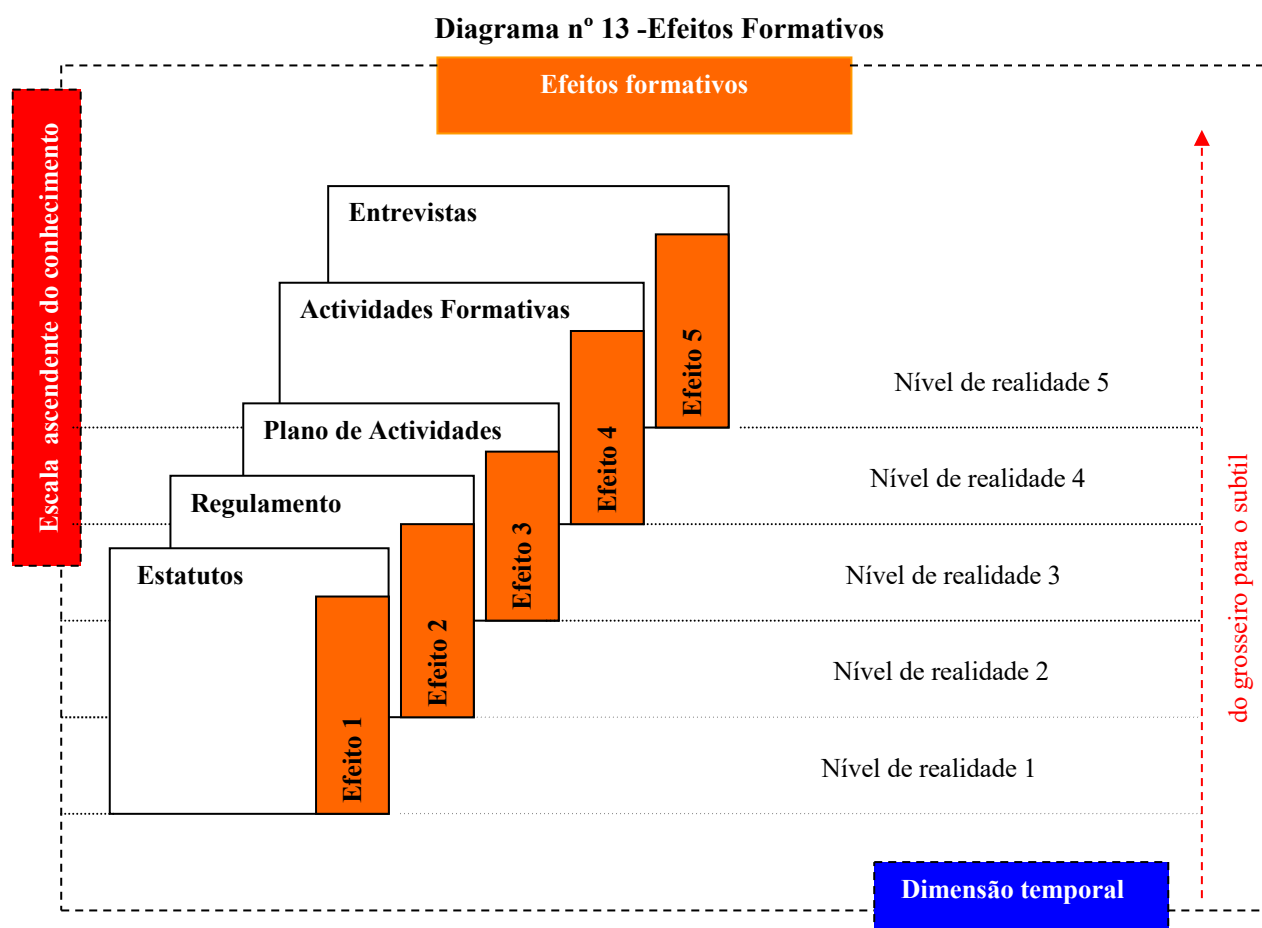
Diagrama nº 13 -Efeitos Formativos

Efeitos formativos

Escala ascendente do conhecimento

Entrevistas

Actividades Formativas

Efeito 5

Plano de Actividades

Efeito 4

Regulamento

Efeito 3

Estatutos

Efeito 2

Efeito 1

Nível de realidade 5

Nível de realidade 4

Nível de realidade 3

Nível de realidade 2

Nível de realidade 1

do grosseiro para o subtil

Dimensão temporal